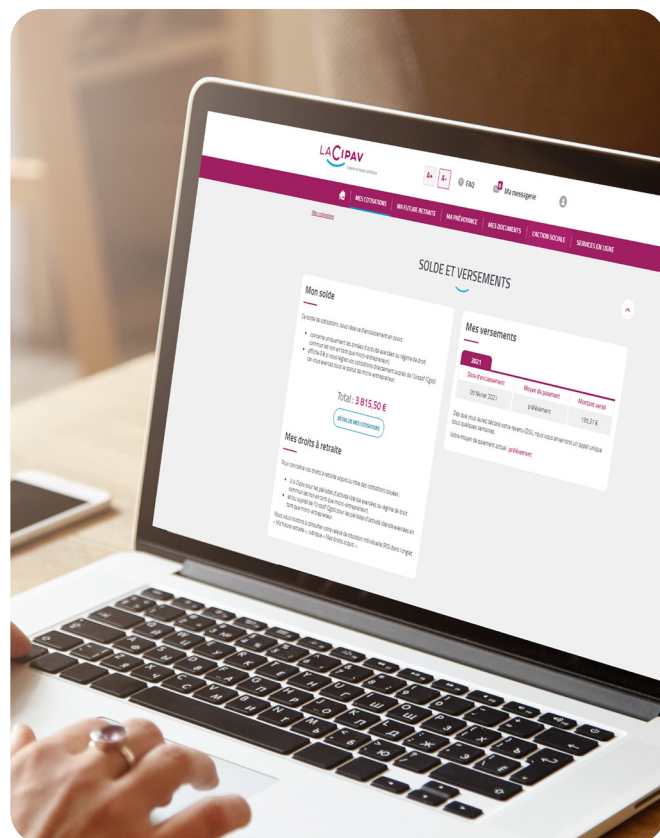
LA CIPAV

A- A+ FAQ Ma messagerie

MES COTISATIONS MA FUTURE RETRAITE MA PRÉVOYANCE MES DOCUMENTS L'ACTION SOCIALE SERVICES EN LIGNE

Mes cotisations

SOLDE ET VERSEMENTS

Mon solde

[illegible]

Total : 3 815,50 €

DÉTAIL DE MES COTISATIONS

Mes droits à retraite

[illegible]

Mes versements

2021

| Date d'encaissement | Moyen de paiement | Montant versé |
|---|---|---|
| 05 février 2021 | prélèvement | 195,37 € |

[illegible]

Votre moyen de paiement actuel : prélèvement